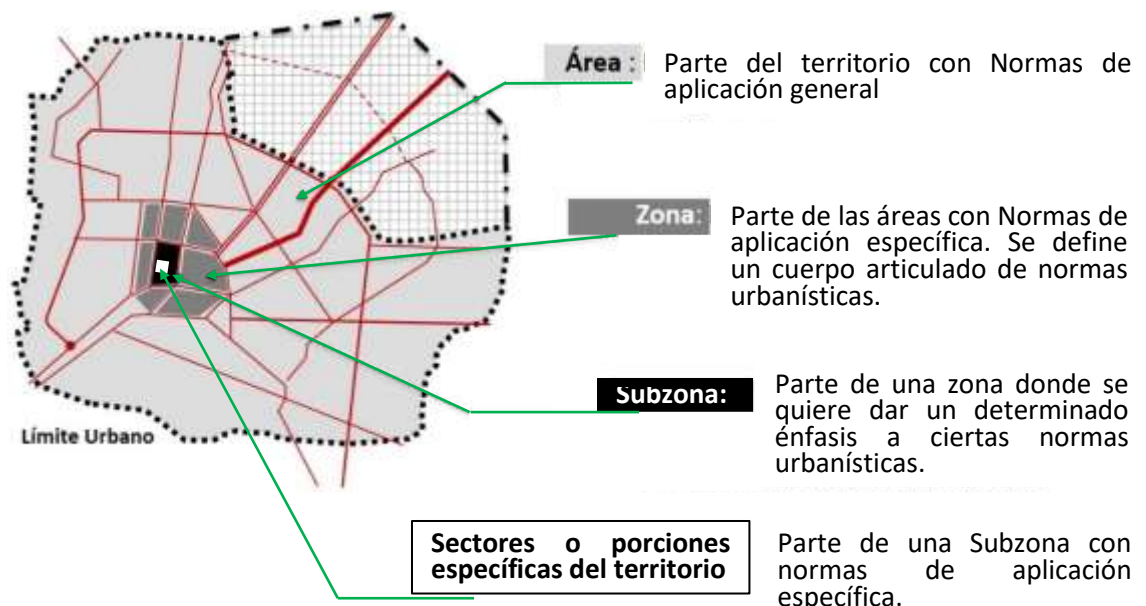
Área : Parte del territorio con Normas de aplicación general

Zona: Parte de las áreas con Normas de aplicación específica. Se define un cuerpo articulado de normas urbanísticas.

Subzona: Parte de una zona donde se quiere dar un determinado énfasis a ciertas normas urbanísticas.

Límite Urbano

Sectores o porciones específicas del territorio

Parte de una Subzona con normas de aplicación específica.